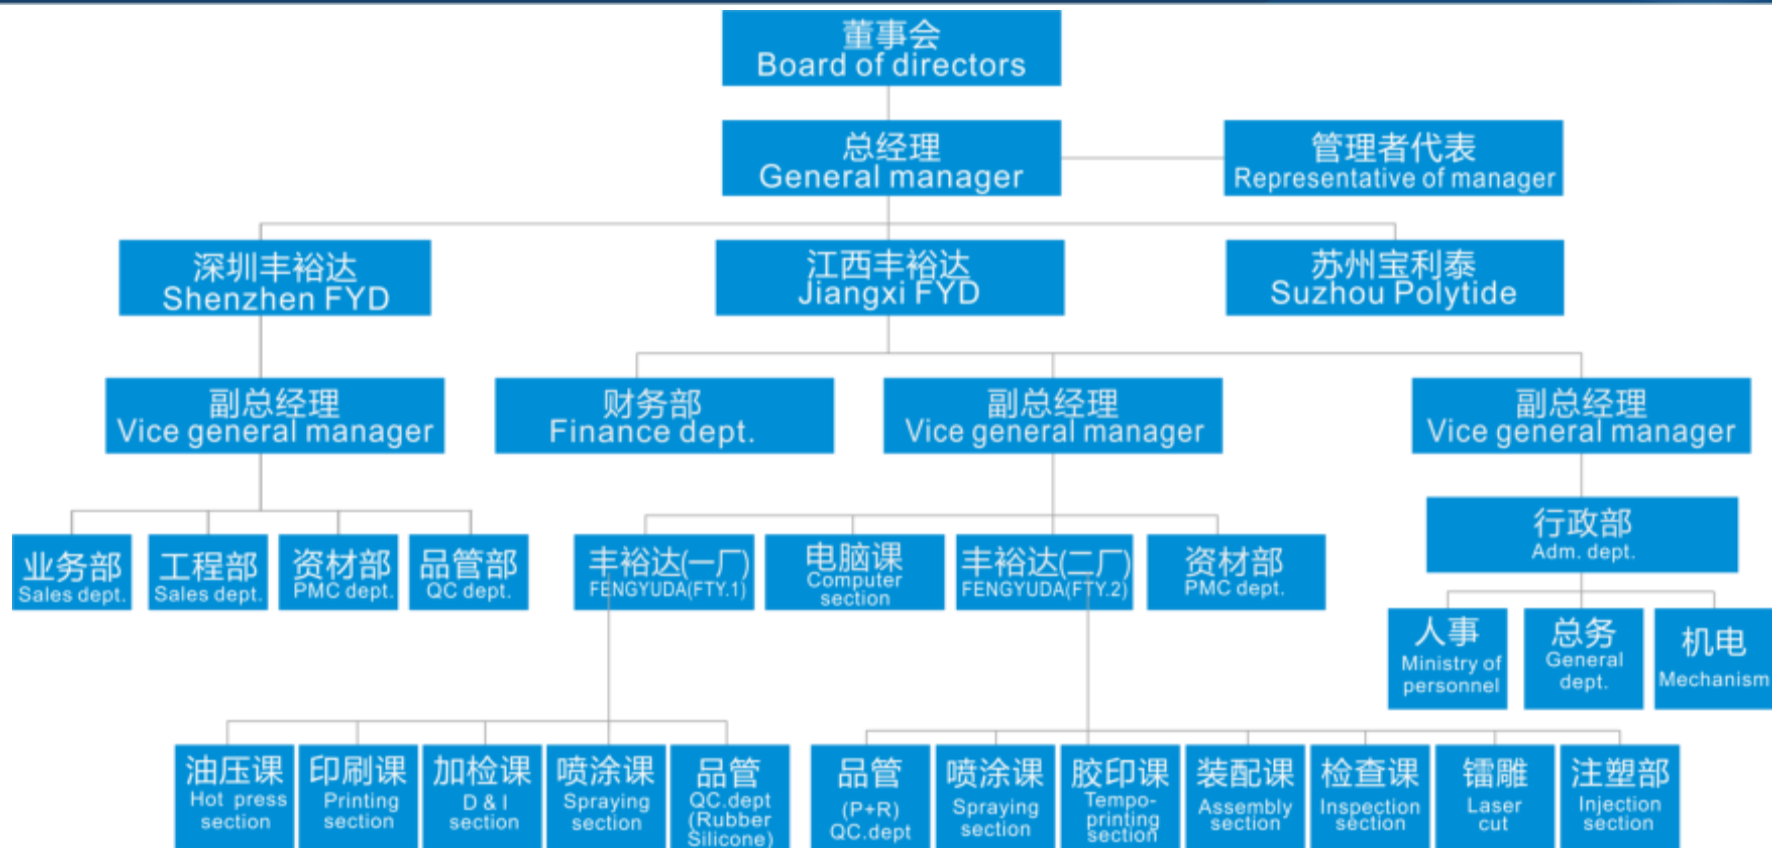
董事会
Board of directors

总经理
General manager

管理者代表
Representative of manager

深圳丰裕达
Shenzhen FYD

江西丰裕达
Jiangxi FYD

苏州宝利泰
Suzhou Polytide

副总经理
Vice general manager

财务部
Finance dept.

副总经理
Vice general manager

副总经理
Vice general manager

业务部
Sales dept.

工程部
Sales dept.

资材部
PMC dept.

品管部
QC dept.

丰裕达(一厂)
FENGYUDA(FTY.1)

电脑课
Computer section

丰裕达(二厂)
FENGYUDA(FTY.2)

资材部
PMC dept.

行政部
Adm. dept.

人事
Ministry of personnel

总务
General dept.

机电
Mechanism

油压课
Hot press section

印刷课
Printing section

加检课
D & I section

喷涂课
Spraying section

品管
QC.dept (Rubber Silicone)

品管
(P+R) QC.dept

喷涂课
Spraying section

胶印课
Tempo-printing section

装配课
Assembly section

检查课
Inspection section

镭雕
Laser cut

注塑部
Injection section